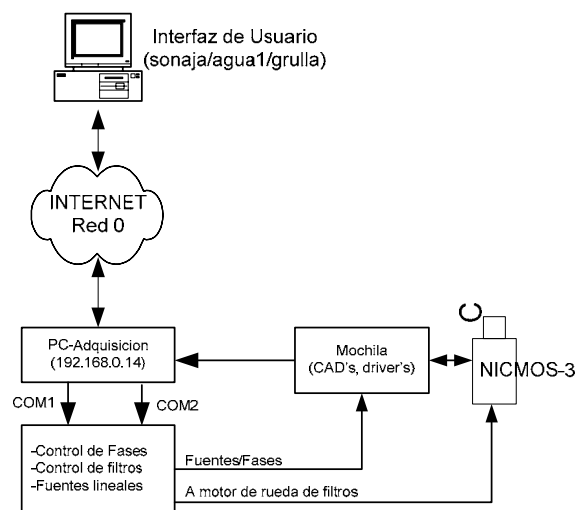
Interfaz de Usuario
(sonaja/agua1/grulla)

INTERNET
Red 0

PC-Adquisicion
(192.168.0.14)

Mochila
(CAD's, driver's)

NICMOS-3

COM1

COM2

-Control de Fases
-Control de filtros
-Fuentes lineales

Fuentes/Fases

A motor de rueda de filtros